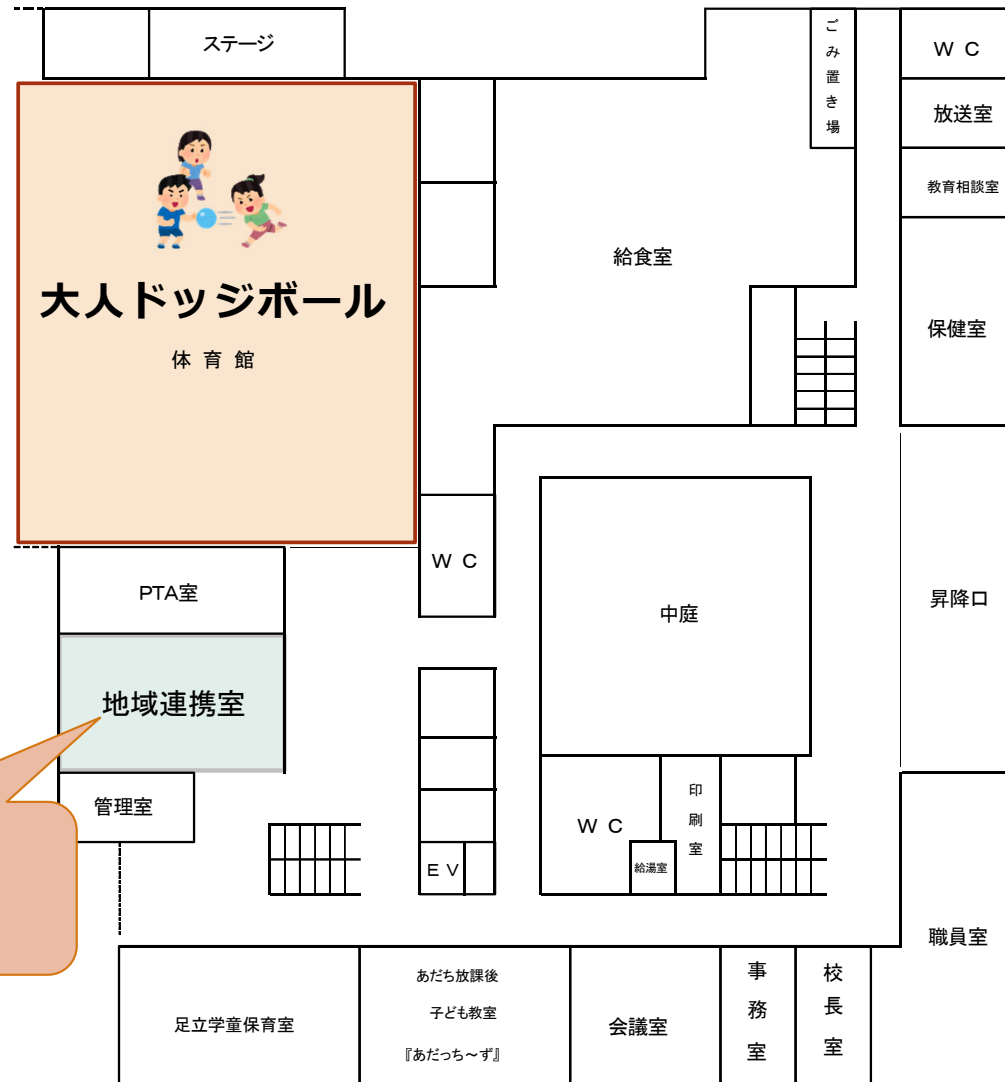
ステージ

ごみ置き場

ＷＣ

放送室

教育相談室

大人ドッジボール

体育館

給食室

保健室

ＷＣ

中庭

昇降口

PTA室

地域連携室

管理室

ＷＣ

印刷室

給湯室

ＥＶ

職員室

足立学童保育室

あだち放課後
子ども教室
『あだっち～ず』

会議室

事務室

校長室